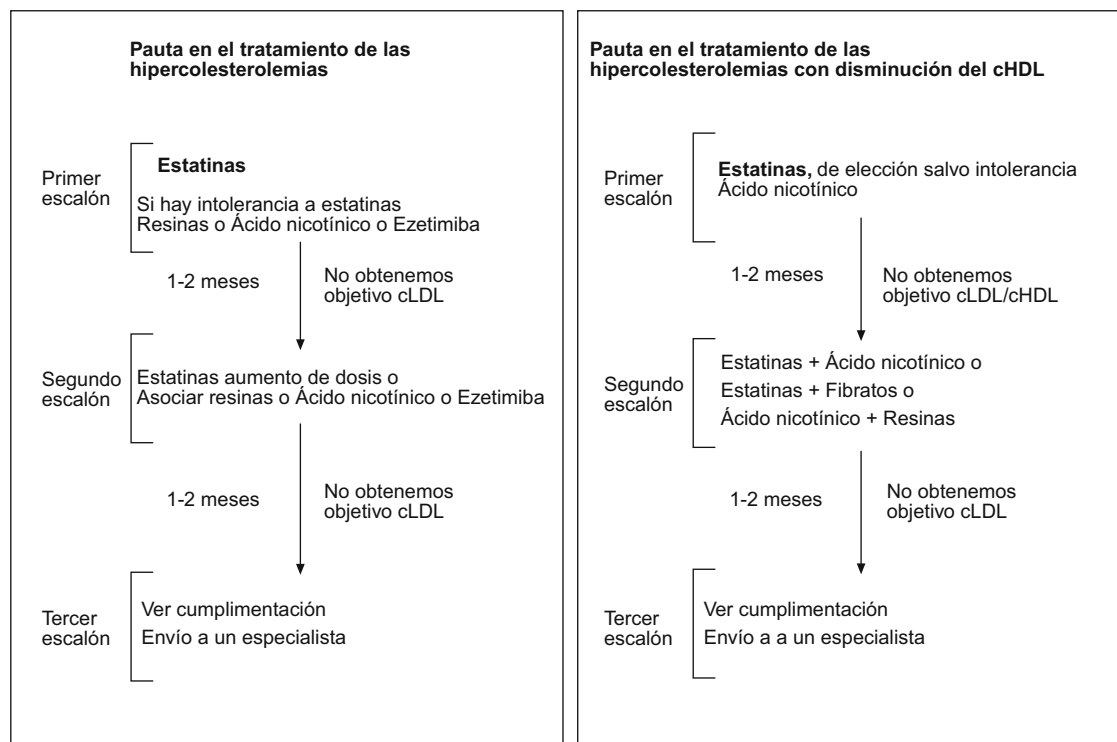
Pauta en el tratamiento de las hipercolesterolemias

Primer escalón

Estatinas

Si hay intolerancia a estatinas
Resinas o Ácido nicotínico o Ezetimiba

1-2 meses

No obtenemos objetivo cLDL

Segundo escalón

Estatinas aumento de dosis o
Asociar resinas o Ácido nicotínico o Ezetimiba

1-2 meses

No obtenemos objetivo cLDL

Tercer escalón

Ver cumplimentación
Envío a un especialista

Pauta en el tratamiento de las hipercolesterolemias con disminución del cHDL

Primer escalón

Estatinas, de elección salvo intolerancia
Ácido nicotínico

1-2 meses

No obtenemos objetivo cLDL/cHDL

Segundo escalón

Estatinas + Ácido nicotínico o
Estatinas + Fibratos o
Ácido nicotínico + Resinas

1-2 meses

No obtenemos objetivo cLDL

Tercer escalón

Ver cumplimentación
Envío a a un especialista